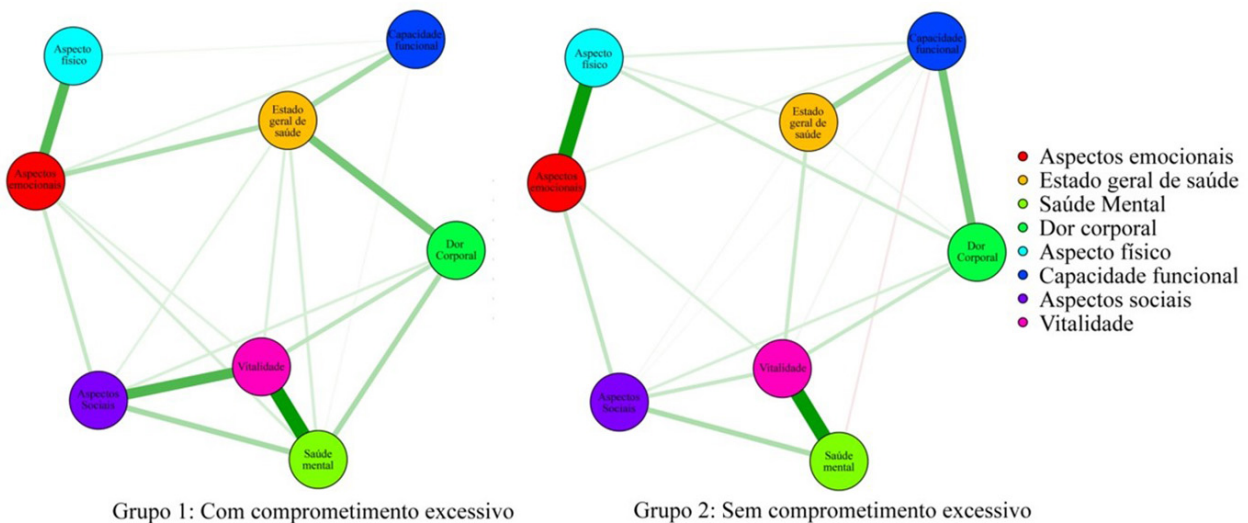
Aspecto físico

Capacidade funcional

Estado geral de saúde

Aspectos emocionais

Dor Corporal

Vitalidade

Aspectos Sociais

Saúde mental

Grupo 1: Com comprometimento excessivo

Aspecto físico

Capacidade funcional

Estado geral de saúde

Aspectos emocionais

Dor Corporal

Vitalidade

Aspectos Sociais

Saúde mental

Grupo 2: Sem comprometimento excessivo

Aspectos emocionais
Estado geral de saúde
Saúde Mental
Dor corporal
Aspecto físico
Capacidade funcional
Aspectos sociais
Vitalidade